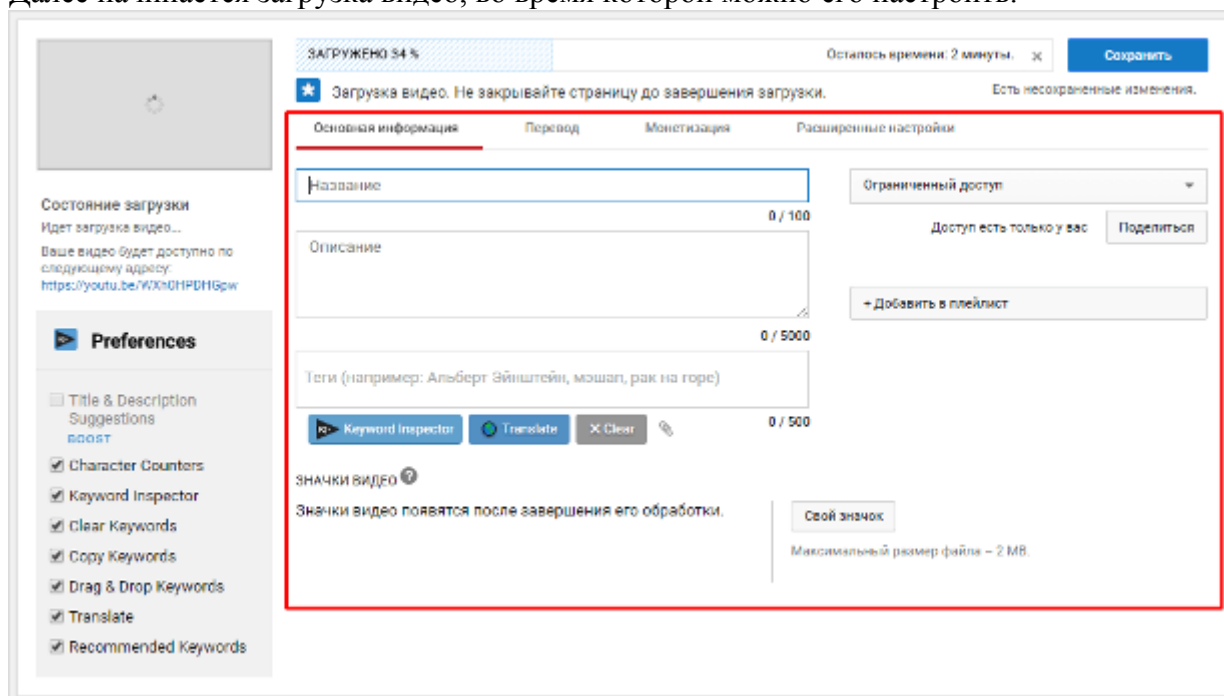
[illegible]

ЗАГРУЖЕНО 34 %

Осталось времени: 2 минуты. ×

Сохранить

Загрузка видео. Не закрывайте страницу до завершения загрузки.

Есть несохраненные изменения.

Состояние загрузки
Идет загрузка видео...
Ваше видео будет доступно по следующему адресу:
https://youtu.be/WXh0HPDHGpw

Preferences

Title & Description Suggestions
BOOST
Character Counters
Keyword Inspector
Clear Keywords
Copy Keywords
Drag & Drop Keywords
Translate
Recommended Keywords

Основная информация | Перевод | Монетизация | Расширенные настройки

Название
0 / 100

Описание
0 / 5000

Теги (например: Альберт Эйнштейн, мэшап, рак на горе)
0 / 500

Keyword Inspector | Translate | × Clear

ЗНАЧКИ ВИДЕО

Значки видео появятся после завершения его обработки.

Свой значок

Максимальный размер файла – 2 MB.

Ограниченный доступ

Доступ есть только у вас

Поделиться

+ Добавить в плейлист